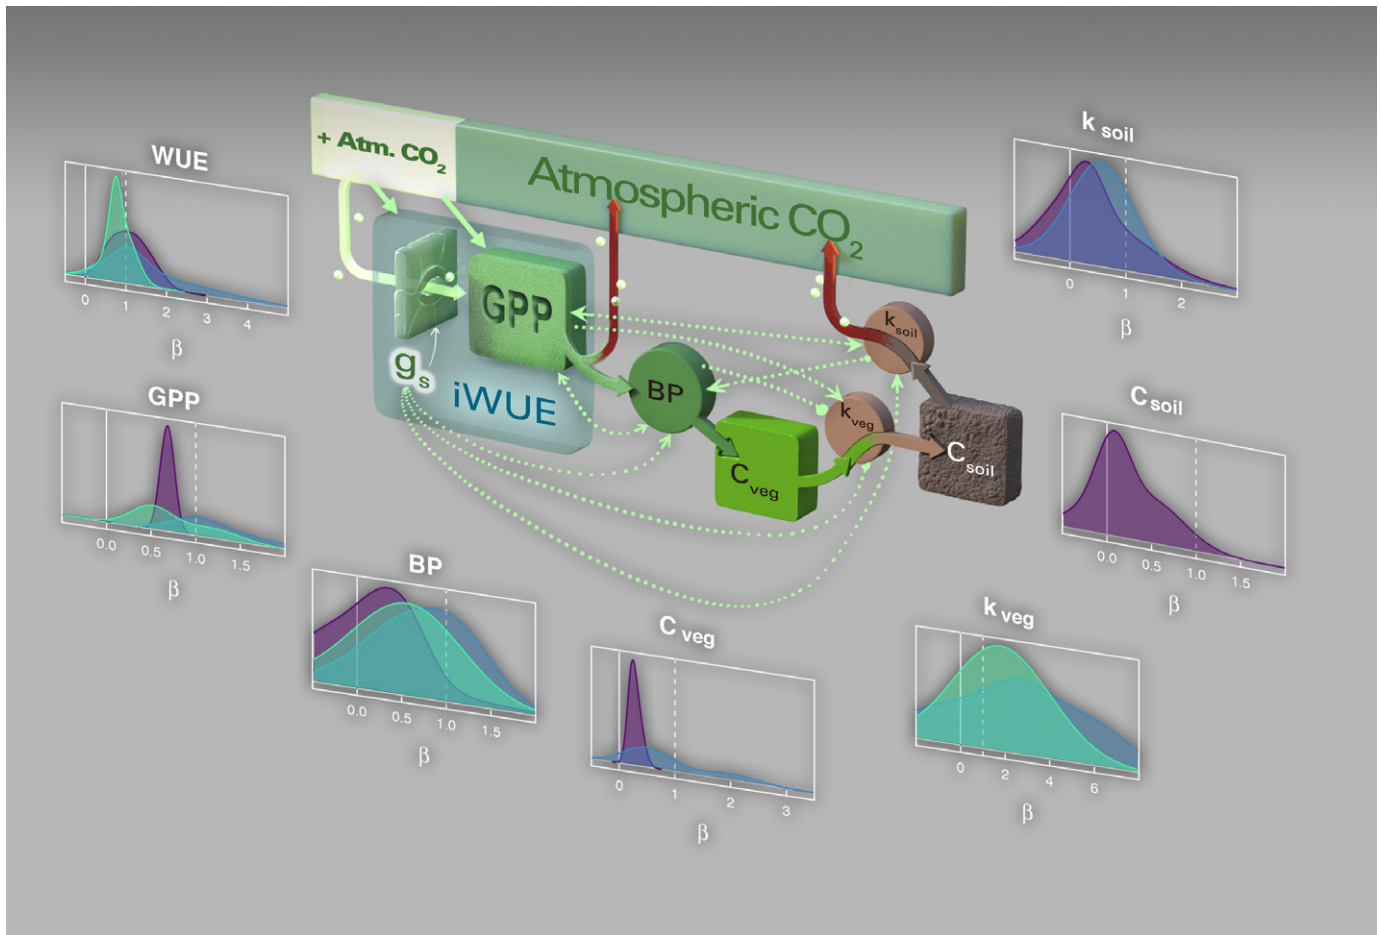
+ Atm. $CO_2$

Atmospheric $CO_2$

GPP

$g_s$

iWUE

BP

$C_{veg}$

$k_{veg}$

$k_{soil}$

$C_{soil}$

WUE

0 1 2 3 4

β

GPP

0.0 0.5 1.0 1.5

β

BP

0.0 0.5 1.0 1.5

β

C veg

0 1 2 3

β

k soil

0 1 2

β

C soil

0.0 0.5 1.0 1.5

β

k veg

0 2 4 6

β